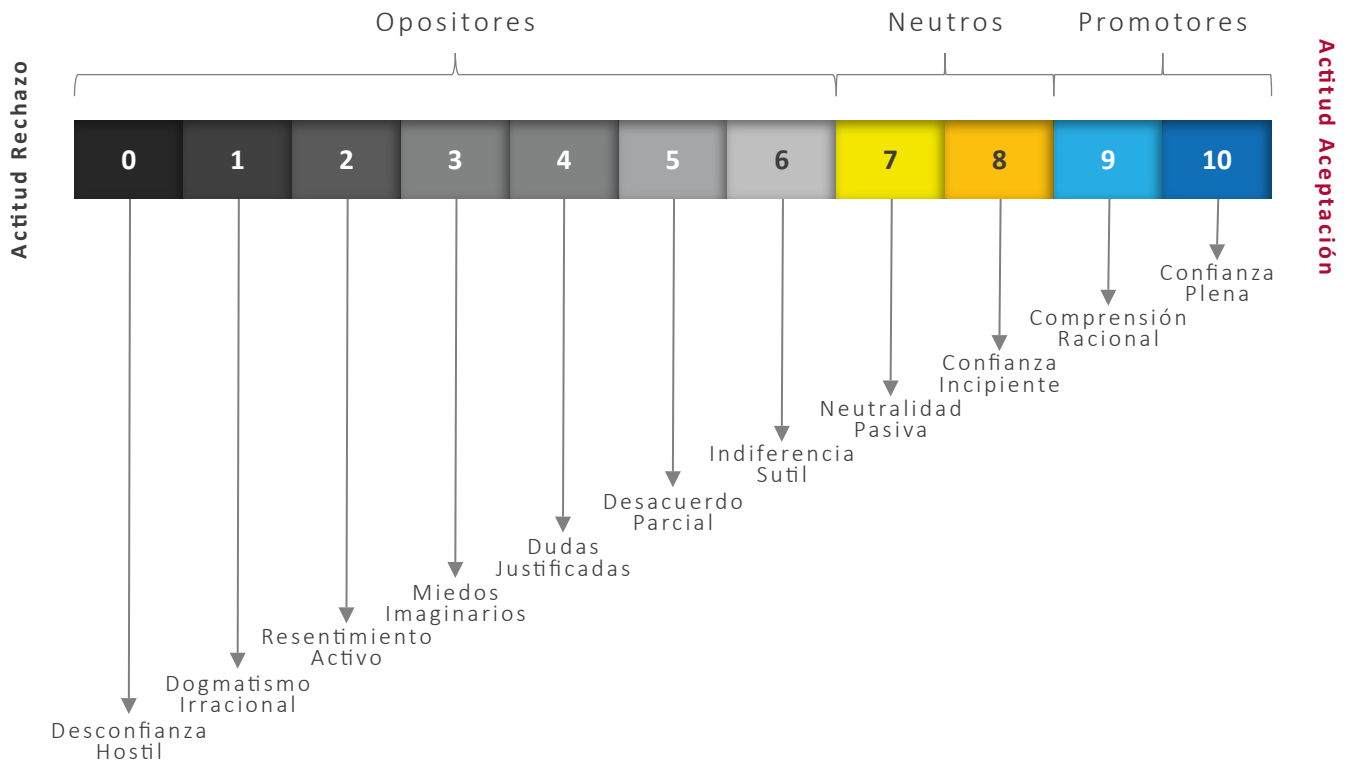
Opositores

Neutros

Promotores

Actitud Rechazo

Actitud Aceptación

| 0 | 1 | 2 | 3 | 4 | 5 | 6 | 7 | 8 | 9 | 10 |
|---|---|---|---|---|---|---|---|---|---|---|

Confianza Plena

Comprensión Racional

Confianza Incipiente

Neutralidad Pasiva

Indiferencia Sutil

Desacuerdo Parcial

Dudas Justificadas

Miedos Imaginarios

Resentimiento Activo

Dogmatismo Irracional

Desconfianza Hostil